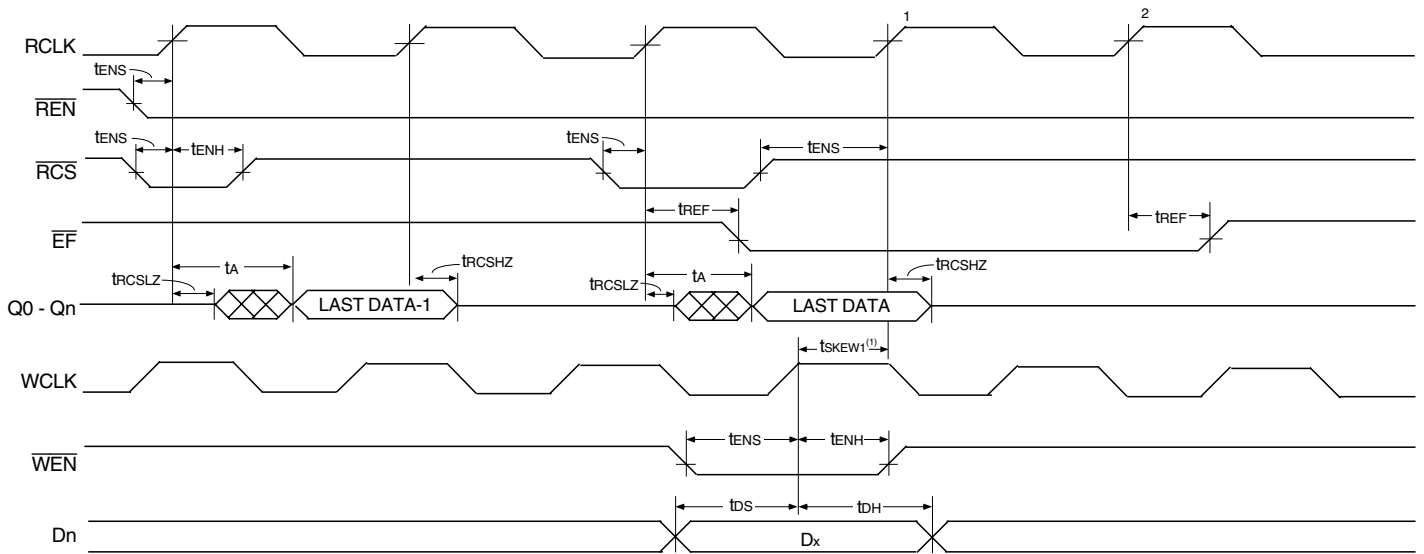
RCLK

1

2

$t_{ENS}$

$\overline{REN}$

$t_{ENS}$

$t_{ENH}$

$t_{ENS}$

$t_{ENS}$

$\overline{RCS}$

$t_{REF}$

$t_{REF}$

$\overline{EF}$

$t_{A}$

$t_{RCSHZ}$

$t_{RCSLZ}$

$t_{A}$

$t_{RCSHZ}$

$t_{RCSLZ}$

Q0 - Qn

LAST DATA-1

LAST DATA

$t_{SKEW1}^{(1)}$

WCLK

$t_{ENS}$

$t_{ENH}$

$\overline{WEN}$

$t_{DS}$

$t_{DH}$

Dn

$D_x$